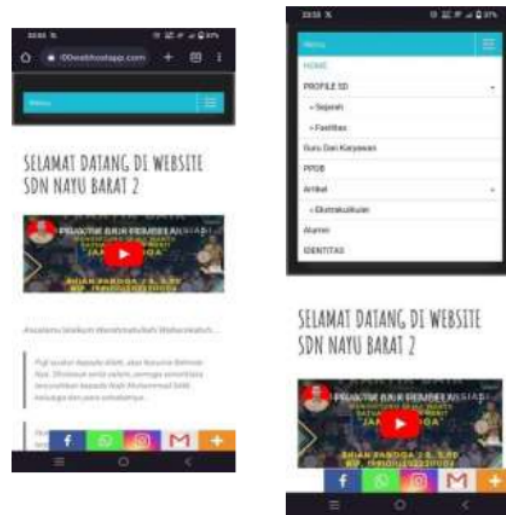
000webhostapp.com

Menu

SELAMAT DATANG DI WEBSITE SDN NAYU BARAT 2

PRAKTIK BAIK PEMBELAJARAN

Assalamu'alaikum Warahmatullahi Wabarakatuh...

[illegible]

Menu

HOME

PROFILE SD

» Sejarah

» Fasilitas

Guru Dan Karyawan

PPDB

Artikel

» Ekstrakulikuler

Alumni

IDENTITAS

SELAMAT DATANG DI WEBSITE SDN NAYU BARAT 2

PRAKTIK BAIK PEMBELAJARAN